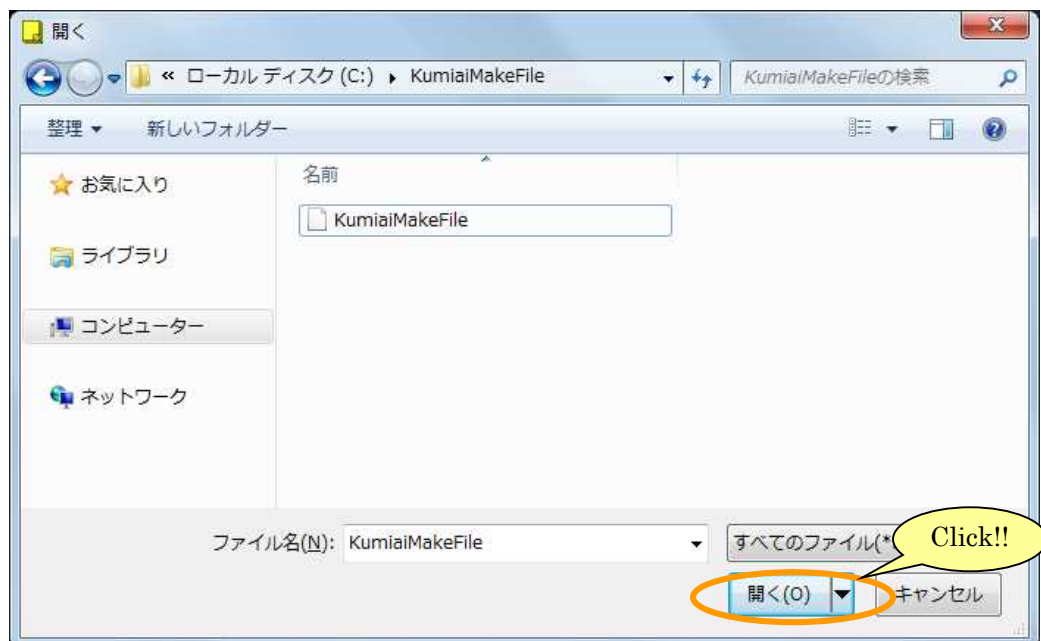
開く

« ローカル ディスク (C:) ▸ KumiaiMakeFile

KumiaiMakeFileの検索

整理 ▾ 新しいフォルダー

お気に入り

ライブラリ

コンピューター

ネットワーク

名前

KumiaiMakeFile

ファイル名(N): KumiaiMakeFile

すべてのファイル(*

Click!!

開く(O)

キャンセル